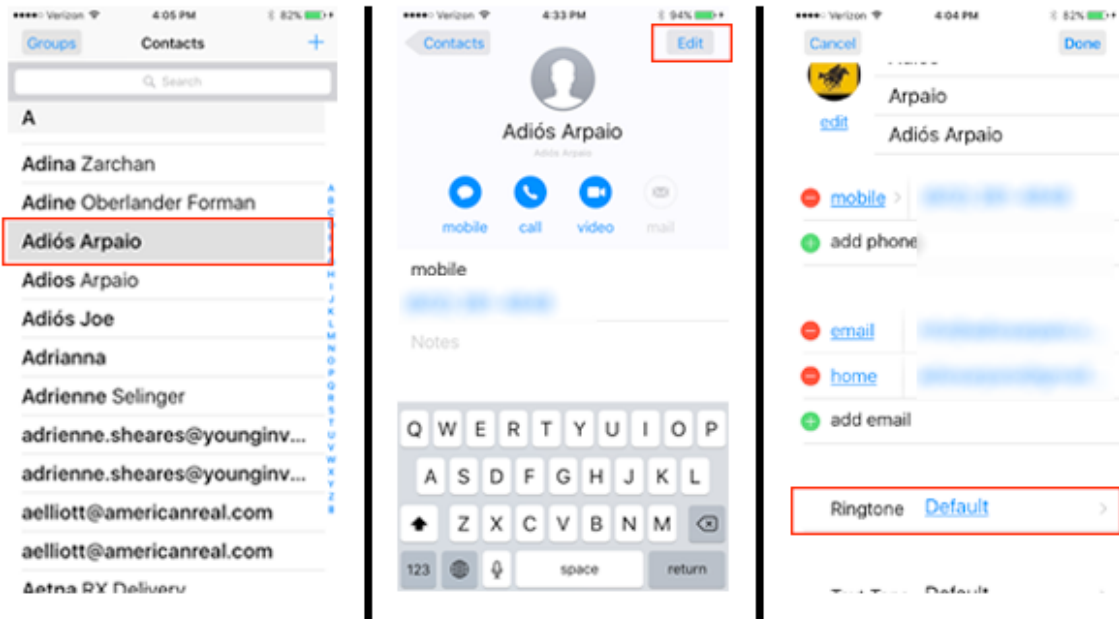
●●●●○ Verizon 4:05 PM 82%

Groups Contacts +

Search

A

Adina Zarchan

Adine Oberlander Forman

Adiós Arpaio

Adios Arpaio

Adiós Joe

Adrianna

Adrienne Selinger

adrienne.sheares@younginv...

adrienne.sheares@younginv...

aelliott@americanreal.com

aelliott@americanreal.com

Aetna RX Delivery

A B C D E F G H I J K L M N O P Q R S T U V W X Y Z #

●●●●○ Verizon 4:33 PM 94%

Contacts Edit

Adiós Arpaio

Adiós Arpaio

mobile call video mail

mobile

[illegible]

Notes

Q W E R T Y U I O P

A S D F G H J K L

Z X C V B N M

123 space return

●●●●○ Verizon 4:04 PM 82%

Cancel Done

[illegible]

edit

Arpaio

Adiós Arpaio

mobile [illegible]

add phone

email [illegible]

home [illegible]

add email

Ringtone Default

Text Tone Default